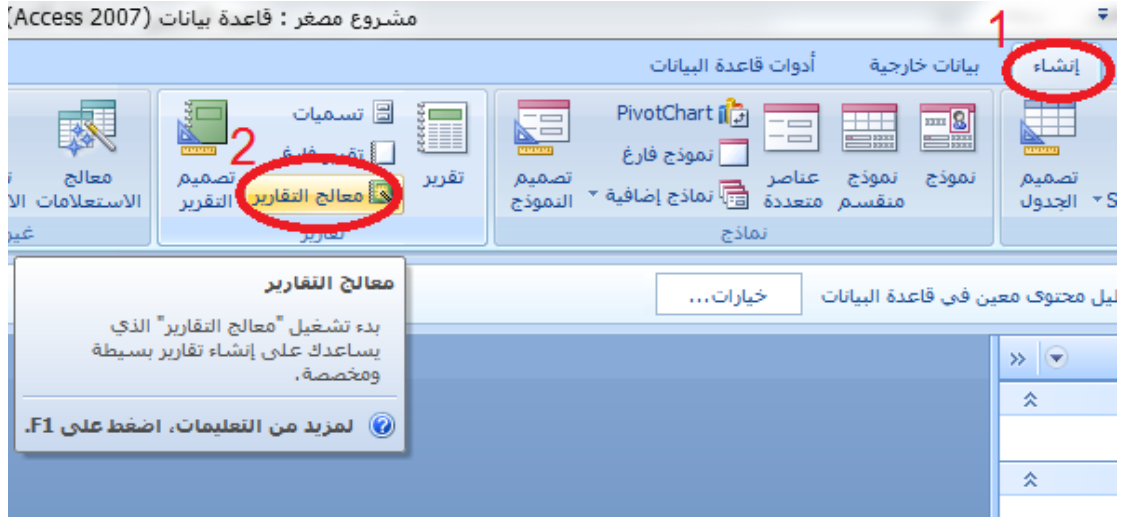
مشروع مصغر : قاعدة بيانات (Access 2007

1

إنشاء

بيانات خارجية

أدوات قاعدة البيانات

تصميم الجدول

نموذج

نموذج منقسم

عناصر متعددة

PivotChart

نموذج فارغ

نماذج إضافية

تصميم النموذج

نماذج

تقرير

تسميات

تقرير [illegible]

2

معالج التقارير

تصميم التقرير

تقارير

معالج الاستعلامات

غير

معالج التقارير

بدء تشغيل "معالج التقارير" الذي يساعدك على إنشاء تقارير بسيطة ومخصصة.

لمزيد من التعليمات، اضغط على F1.

خيارات...

ليل محتوى معين في قاعدة البيانات